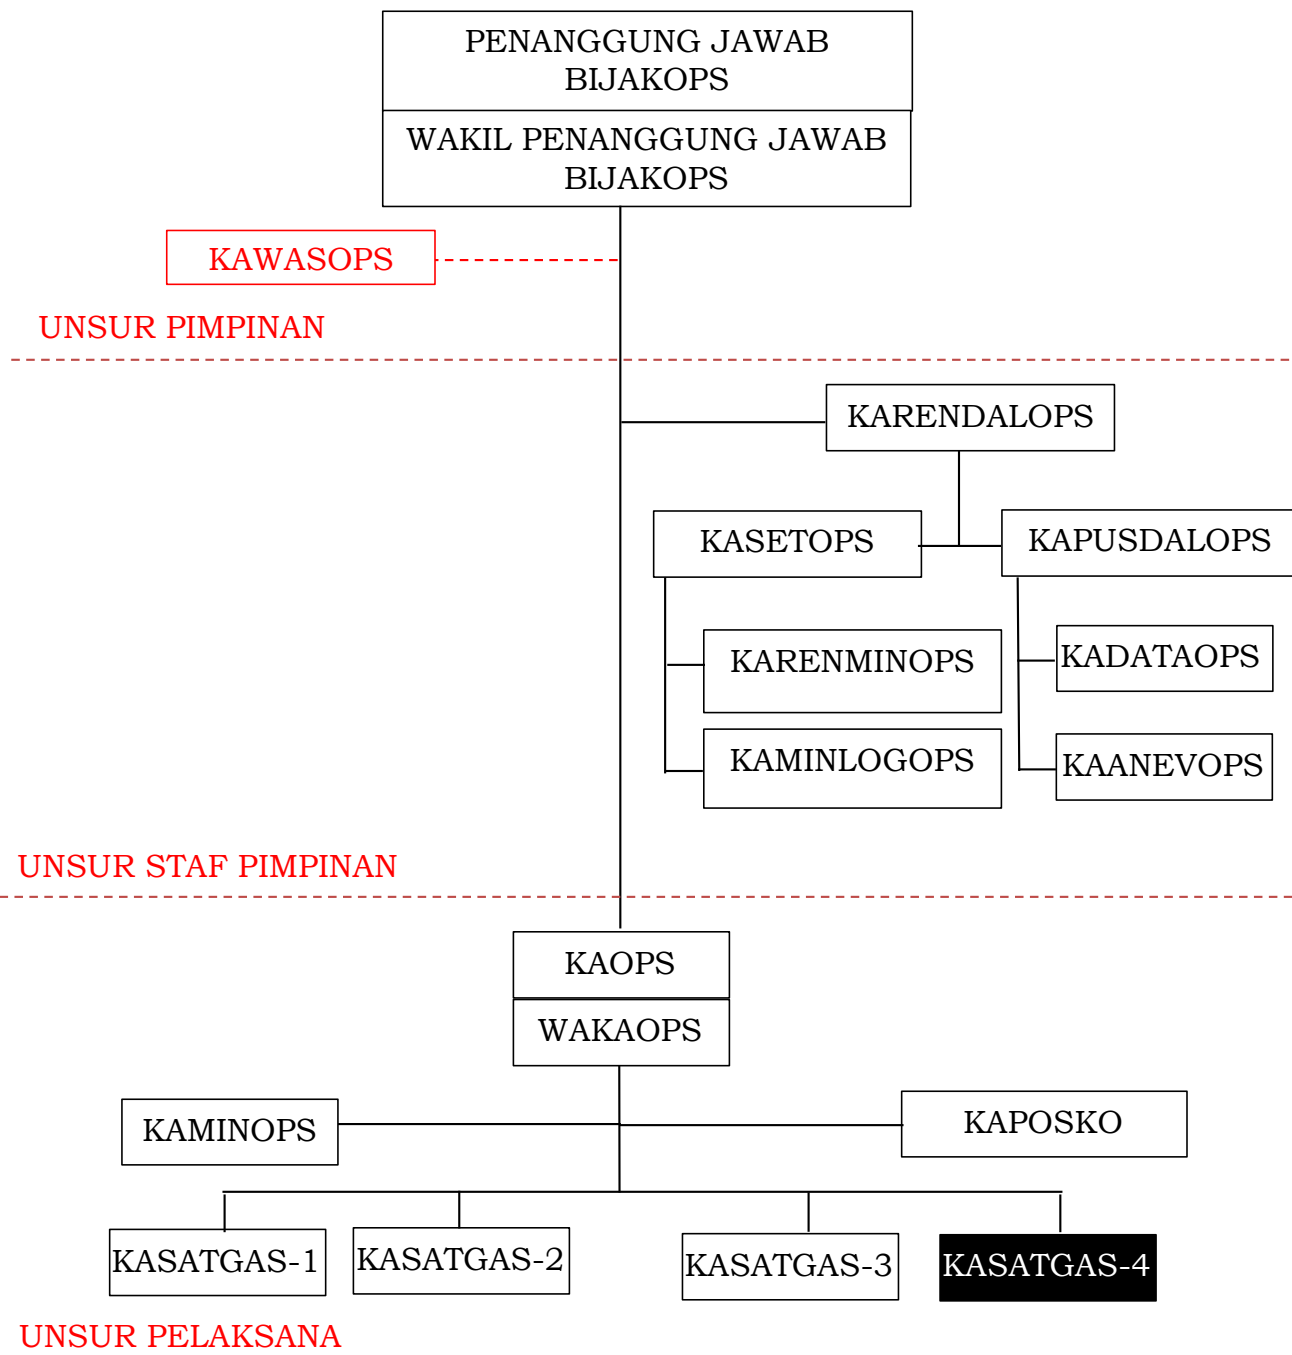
PENANGGUNG JAWAB BIJAKOPS

WAKIL PENANGGUNG JAWAB BIJAKOPS

KAWASOPS

UNSUR PIMPINAN

KARENDALOPS

KASETOPS

KAPUSDALOPS

KARENMINOPS

KADATAOPS

KAMINLOGOPS

KAANEVOPS

UNSUR STAF PIMPINAN

KAOPS

WAKAOPS

KAMINOPS

KAPOSKO

KASATGAS-1

KASATGAS-2

KASATGAS-3

KASATGAS-4

UNSUR PELAKSANA